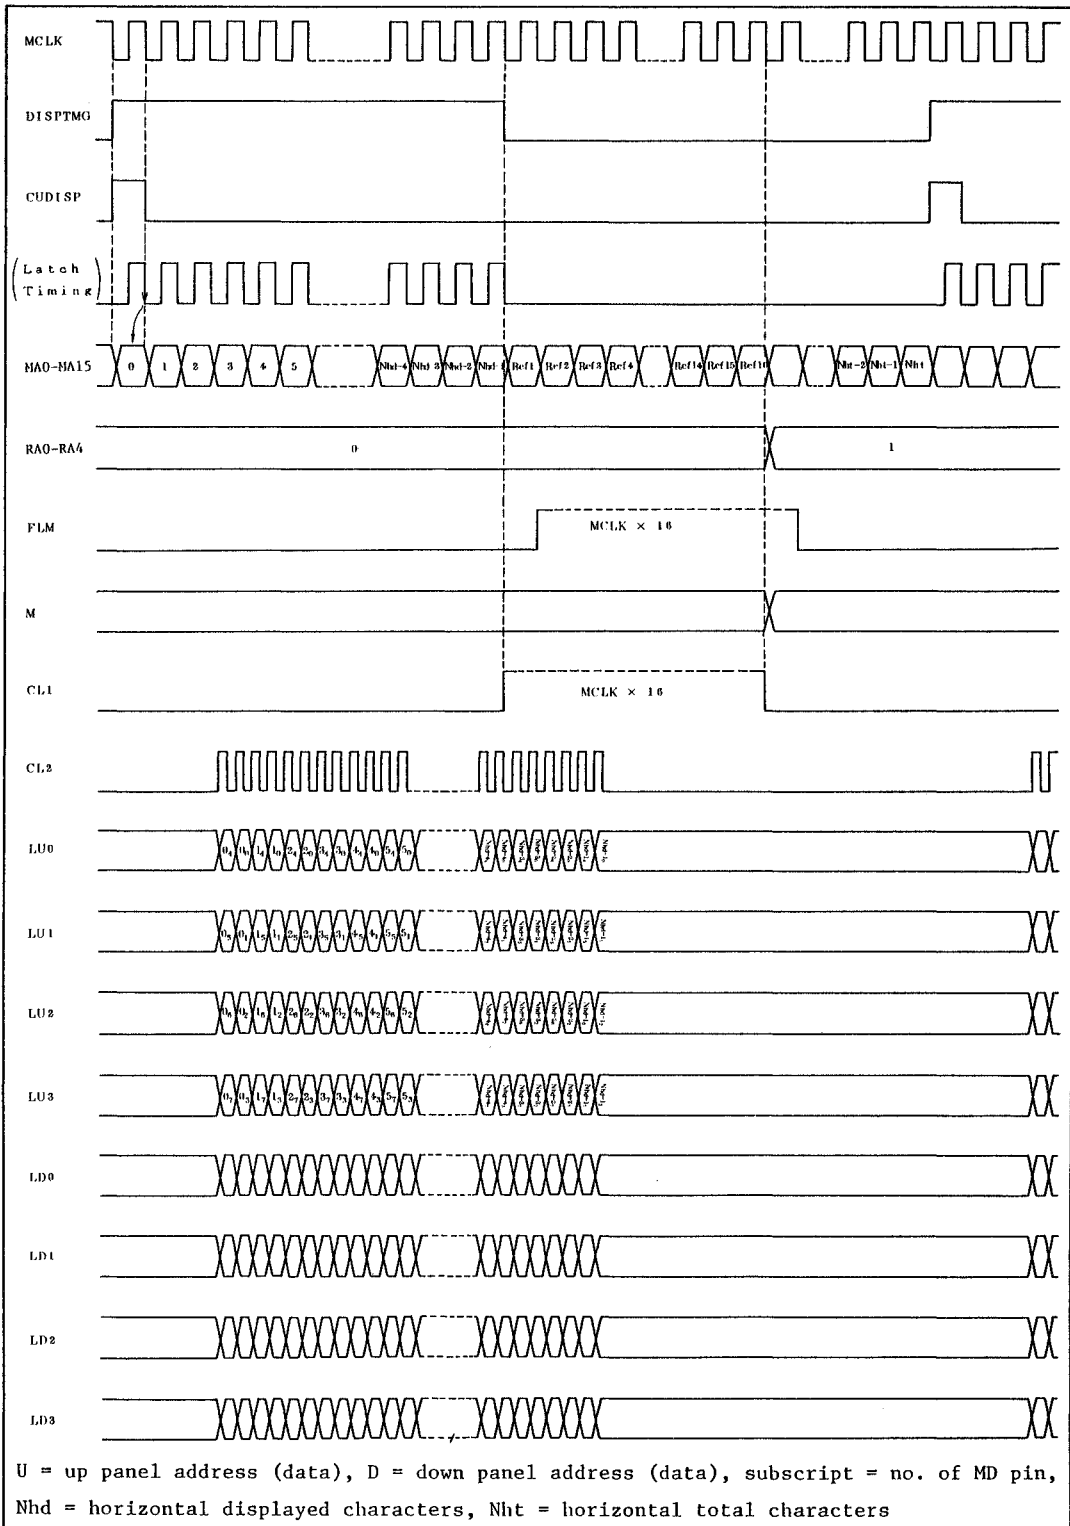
MCLK

DISPTMG

CUDISP

(Latch Timing)

MA0-MA15

0 1 2 3 4 5 Nhd-4 Nhd-3 Nhd-2 Nhd-1 Ref1 Ref2 Ref3 Ref4 Ref14 Ref15 Ref16 Nht-2 Nht-1 Nht

RA0-RA4

0

1

FLM

MCLK × 16

M

CL1

MCLK × 16

CL2

LU0

$0_4$ $0_0$ $1_4$ $1_0$ $2_4$ $2_0$ $3_4$ $3_0$ $4_4$ $4_0$ $5_4$ $5_0$

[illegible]

LU1

$0_5$ $0_1$ $1_5$ $1_1$ $2_5$ $2_1$ $3_5$ $3_1$ $4_5$ $4_1$ $5_5$ $5_1$

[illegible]

LU2

$0_6$ $0_2$ $1_6$ $1_2$ $2_6$ $2_2$ $3_6$ $3_2$ $4_6$ $4_2$ $5_6$ $5_2$

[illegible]

LU3

$0_7$ $0_3$ $1_7$ $1_3$ $2_7$ $2_3$ $3_7$ $3_3$ $4_7$ $4_3$ $5_7$ $5_3$

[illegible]

LD0

LD1

LD2

LD3

U = up panel address (data), D = down panel address (data), subscript = no. of MD pin, Nhd = horizontal displayed characters, Nht = horizontal total characters